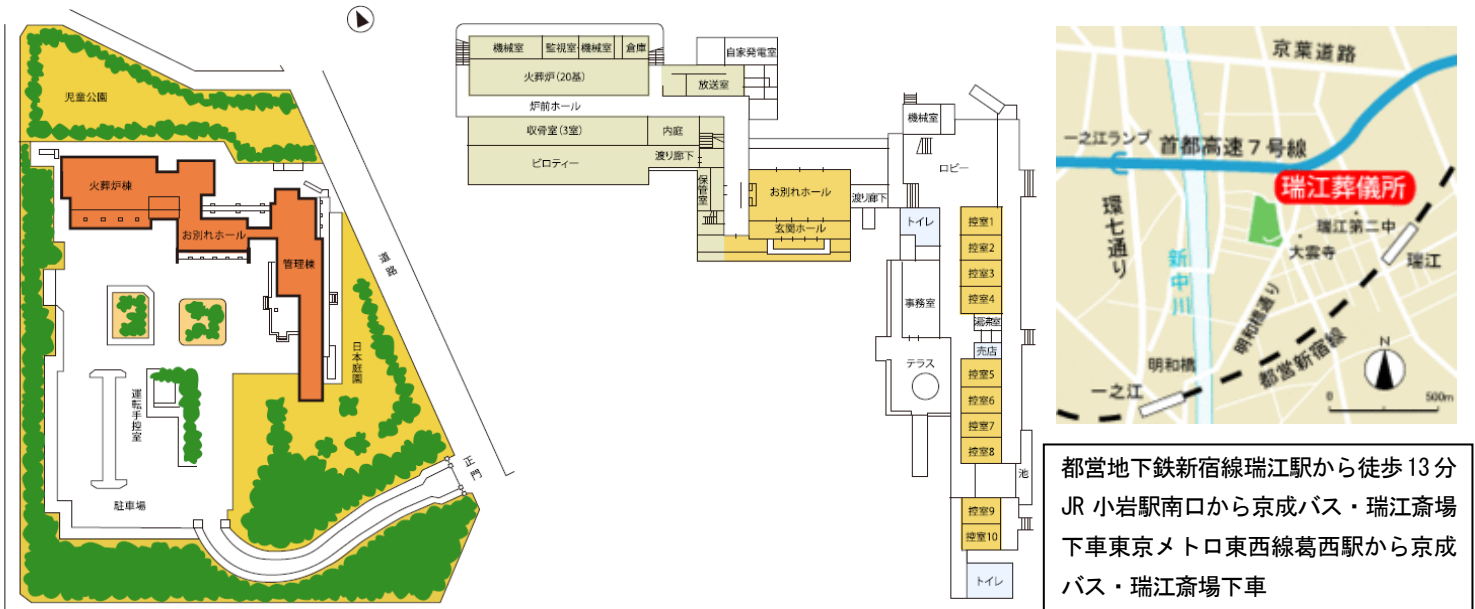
児童公園

火葬炉棟

お別れホール

管理棟

道路

日本庭園

運転手控室

駐車場

正門

機械室 監視室 機械室 倉庫

火葬炉(20基)

炉前ホール

収骨室(3室)

内庭

ピロティー

渡り廊下

自家発電室

放送室

保管室

お別れホール

渡り廊下

玄関ホール

機械室

ロビー

トイレ

控室1
控室2
控室3
控室4

湯沸室

売店

事務室

テラス

控室5
控室6
控室7
控室8

池

控室9
控室10

トイレ

京葉道路

一之江ランプ

首都高速7号線

瑞江葬儀所

環七通り

新中川

瑞江第二中

大雲寺

瑞江

明和橋通り

都営新宿線

明和橋

一之江

N

0 500m

都営地下鉄新宿線瑞江駅から徒歩13分 JR 小岩駅南口から京成バス・瑞江斎場下車東京メトロ東西線葛西駅から京成バス・瑞江斎場下車